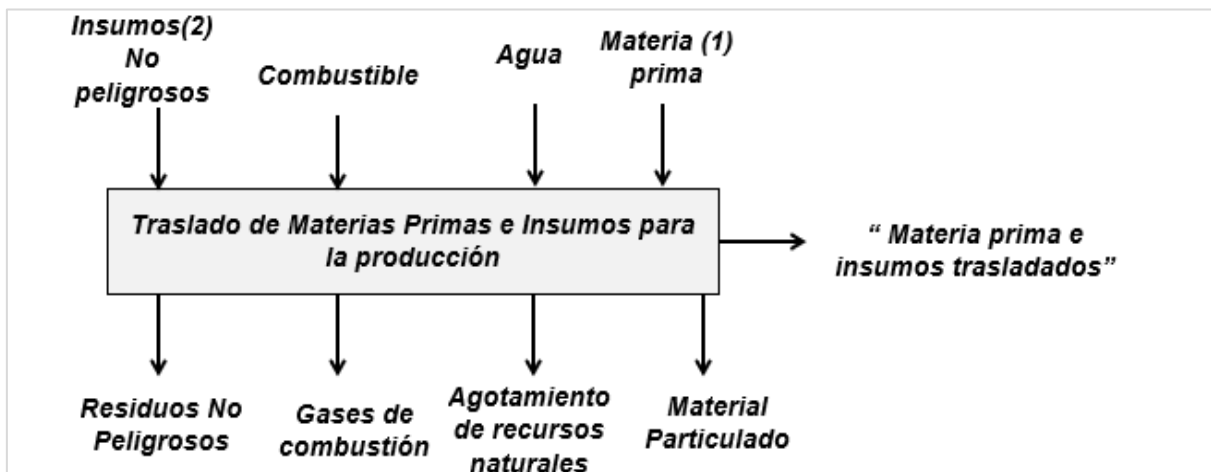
Insumos(2) No peligrosos

Combustible

Agua

Materia (1) prima

Traslado de Materias Primas e Insumos para la producción

“ Materia prima e insumos trasladados”

Residuos No Peligrosos

Gases de combustión

Agotamiento de recursos naturales

Material Particulado